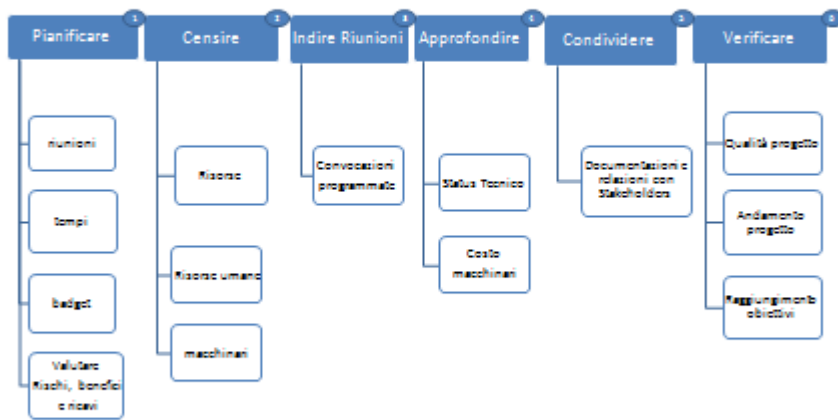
Pianificare 1
riunioni
tempi
budget
Valutare Rischi, benefici e ricavi

Censire 2
Risorse
Risorse umane
macchinari

Indire Riunioni 3
Convocazioni programmate

Approfondire 4
Status Tecnico
Costo macchinari

Condividere 5
Documentazioni e relazioni con Stakeholders

Verificare 6
Qualità progetto
Andamento progetto
Raggiungimento obiettivi